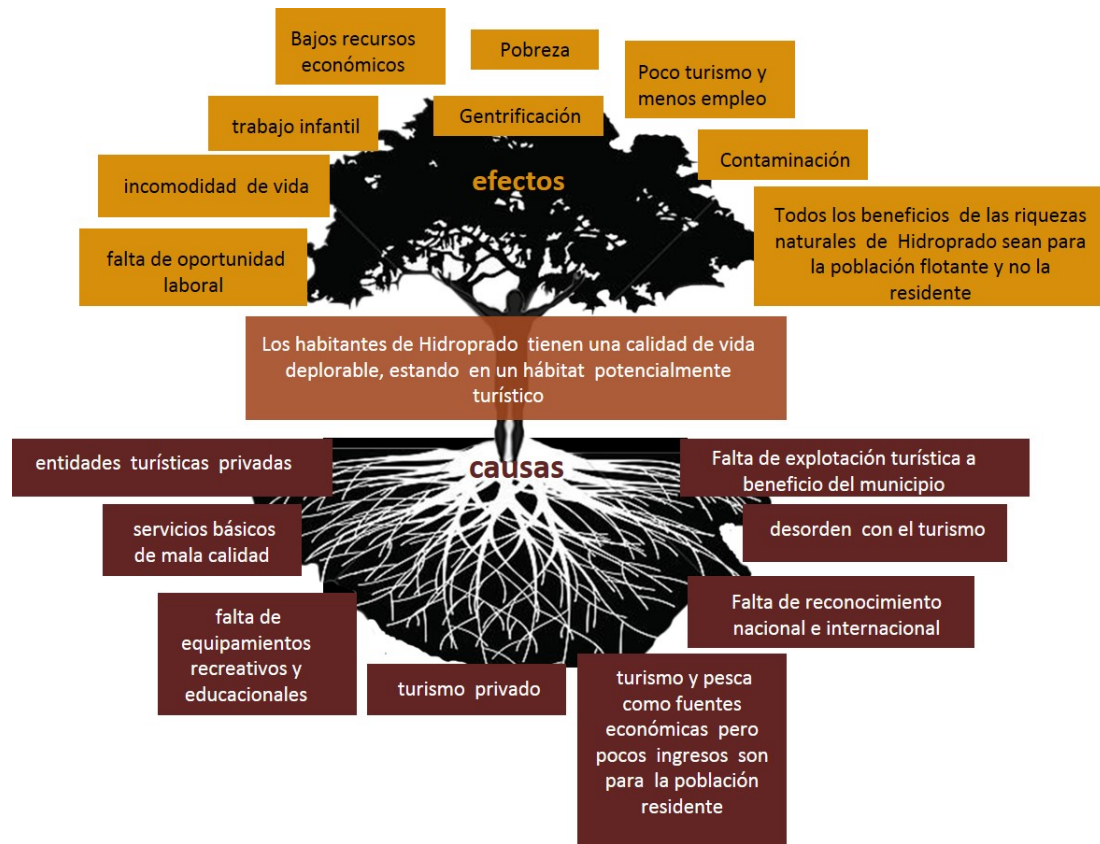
Bajos recursos económicos

Pobreza

Poco turismo y menos empleo

trabajo infantil

Gentrificación

Contaminación

incomodidad de vida

efectos

Todos los beneficios de las riquezas naturales de Hidroprado sean para la población flotante y no la residente

falta de oportunidad laboral

Los habitantes de Hidroprado tienen una calidad de vida deplorable, estando en un hábitat potencialmente turístico

entidades turísticas privadas

causas

Falta de explotación turística a beneficio del municipio

servicios básicos de mala calidad

desorden con el turismo

Falta de reconocimiento nacional e internacional

falta de equipamientos recreativos y educacionales

turismo privado

turismo y pesca como fuentes económicas pero pocos ingresos son para la población residente